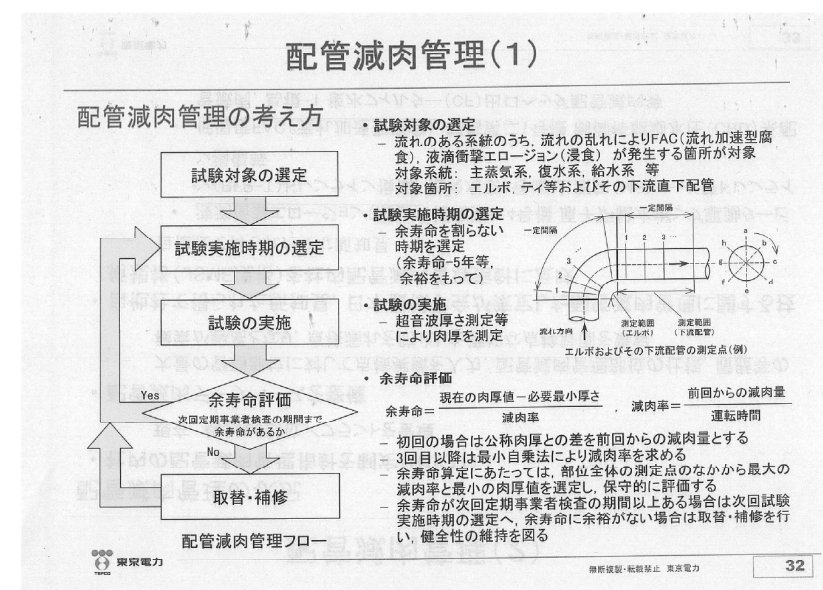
配管減肉管理(1)

配管減肉管理の考え方

試験対象の選定

試験実施時期の選定

試験の実施

余寿命評価

次回定期事業者検査の期間まで余寿命があるか

Yes

No

取替・補修

配管減肉管理フロー

• 試験対象の選定
– 流れのある系統のうち、流れの乱れによりFAC(流れ加速型腐食)，液滴衝撃エロージョン(浸食) が発生する箇所が対象
対象系統: 主蒸気系，復水系，給水系 等
対象箇所: エルボ，ティ等およびその下流直下配管

• 試験実施時期の選定
– 余寿命を割らない時期を選定
(余寿命-5年等，余裕をもって)

• 試験の実施
– 超音波厚さ測定等により肉厚を測定

一定間隔

一定間隔

流れ方向

測定範囲(エルボ)

測定範囲(下流配管)

エルボおよびその下流配管の測定点(例)

• 余寿命評価

余寿命 $= \frac{現在の肉厚値-必要最小厚さ}{減肉率}$， 減肉率 $= \frac{前回からの減肉量}{運転時間}$

– 初回の場合は公称肉厚との差を前回からの減肉量とする
– 3回目以降は最小自乗法により減肉率を求める
– 余寿命算定にあたっては，部位全体の測定点のなかから最大の減肉率と最小の肉厚値を選定し，保守的に評価する
– 余寿命が次回定期事業者検査の期間以上ある場合は次回試験実施時期の選定へ，余寿命に余裕がない場合は取替・補修を行い，健全性の維持を図る

東京電力
TEPCO

無断複製・転載禁止 東京電力

32